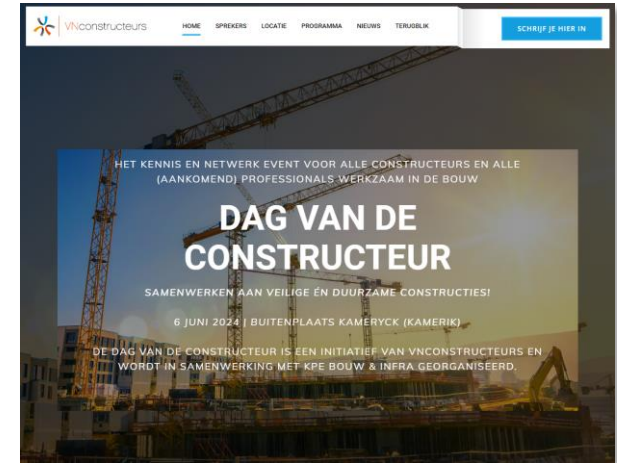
VNconstructeurs

HOME SPREKERS LOCATIE PROGRAMMA NIEUWS TERUGBLIK

SCHRIJF JE HIER IN

HET KENNIS EN NETWERK EVENT VOOR ALLE CONSTRUCTEURS EN ALLE (AANKOMEND) PROFESSIONALS WERKZAAM IN DE BOUW

DAG VAN DE CONSTRUCTEUR

SAMENWERKEN AAN VEILIGE ÉN DUURZAME CONSTRUCTIES!

6 JUNI 2024 | BUITENPLAATS KAMERYCK (KAMERIK)

DE DAG VAN DE CONSTRUCTEUR IS EEN INITIATIEF VAN VNCONSTRUCTEURS EN WORDT IN SAMENWERKING MET KPE BOUW & INFRA GEORGANISEERD.